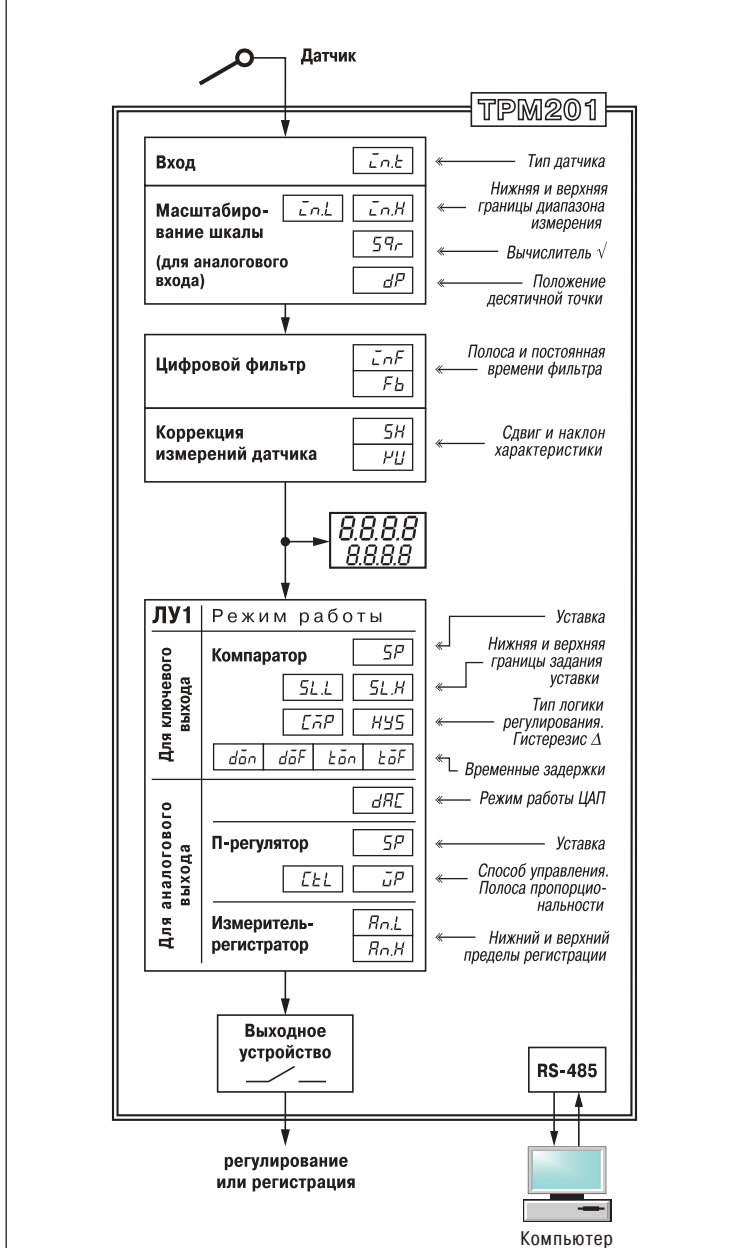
Датчик

ТРМ201

Вход
in.t
Тип датчика

Масштабирование шкалы (для аналогового входа)
in.L in.H
Нижняя и верхняя границы диапазона измерения
Sqr
Вычислитель $\sqrt{}$
dP
Положение десятичной точки

Цифровой фильтр
inF
Fb
Полоса и постоянная времени фильтра

Коррекция измерений датчика
SH
KU
Сдвиг и наклон характеристики

8.8.8.8
8.8.8.8

ЛУ1 Режим работы

Для ключевого выхода
Компаратор
SP
Уставка
SL.L SL.H
Нижняя и верхняя границы задания уставки
CmP HYS
Тип логики регулирования. Гистерезис $\Delta$
don doF ton toF
Временные задержки

Для аналогового выхода
dAC
Режим работы ЦАП
П-регулятор
SP
Уставка
CtL uP
Способ управления. Полоса пропорциональности
Измеритель-регистратор
An.L
An.H
Нижний и верхний пределы регистрации

Выходное устройство

RS-485

регулирование или регистрация

Компьютер